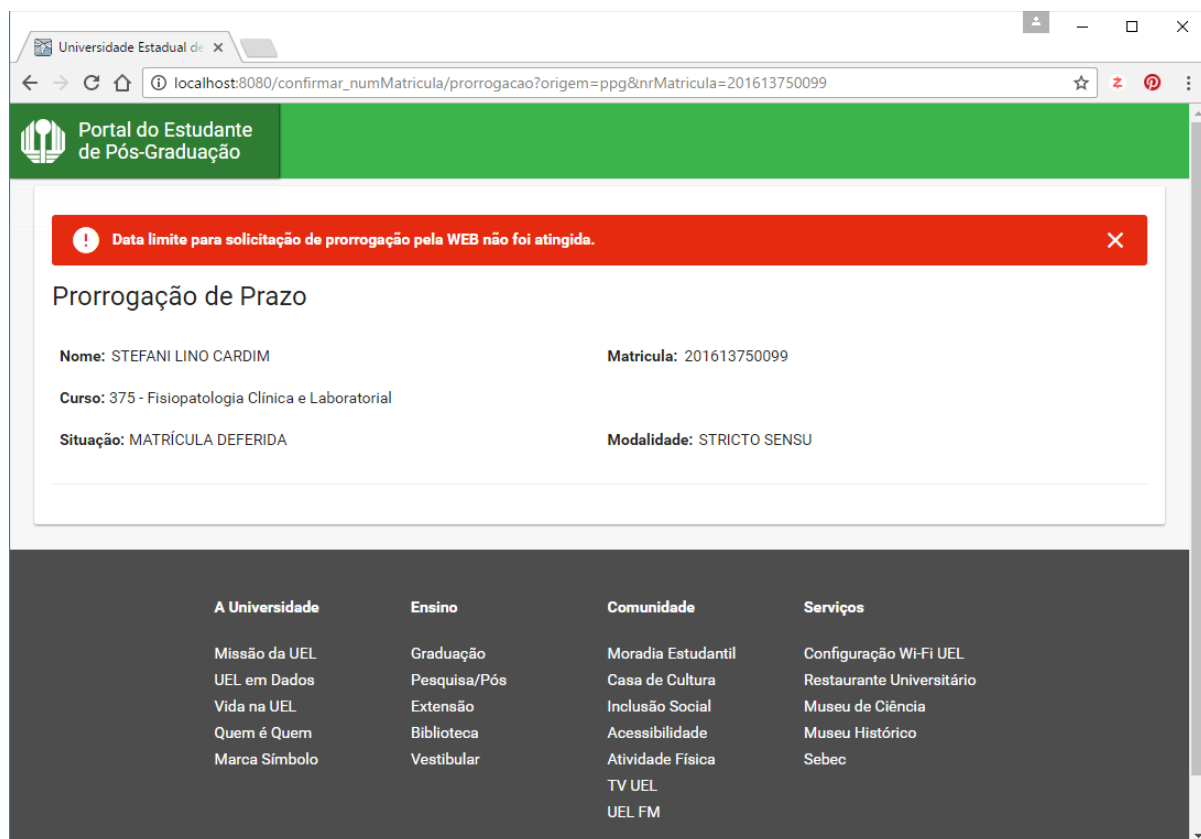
Universidade Estadual de ×

localhost:8080/confirmar_numMatricula/prorrogacao?origem=ppg&nrMatricula=201613750099

Portal do Estudante de Pós-Graduação

Data limite para solicitação de prorrogação pela WEB não foi atingida. ×

Prorrogação de Prazo

Nome: STEFANI LINO CARDIM

Matricula: 201613750099

Curso: 375 - Fisiopatologia Clínica e Laboratorial

Situação: MATRÍCULA DEFERIDA

Modalidade: STRICTO SENSU

A Universidade

Missão da UEL
UEL em Dados
Vida na UEL
Quem é Quem
Marca Símbolo

Ensino

Graduação
Pesquisa/Pós
Extensão
Biblioteca
Vestibular

Comunidade

Moradia Estudantil
Casa de Cultura
Inclusão Social
Acessibilidade
Atividade Física
TV UEL
UEL FM

Serviços

Configuração Wi-Fi UEL
Restaurante Universitário
Museu de Ciência
Museu Histórico
Sebec